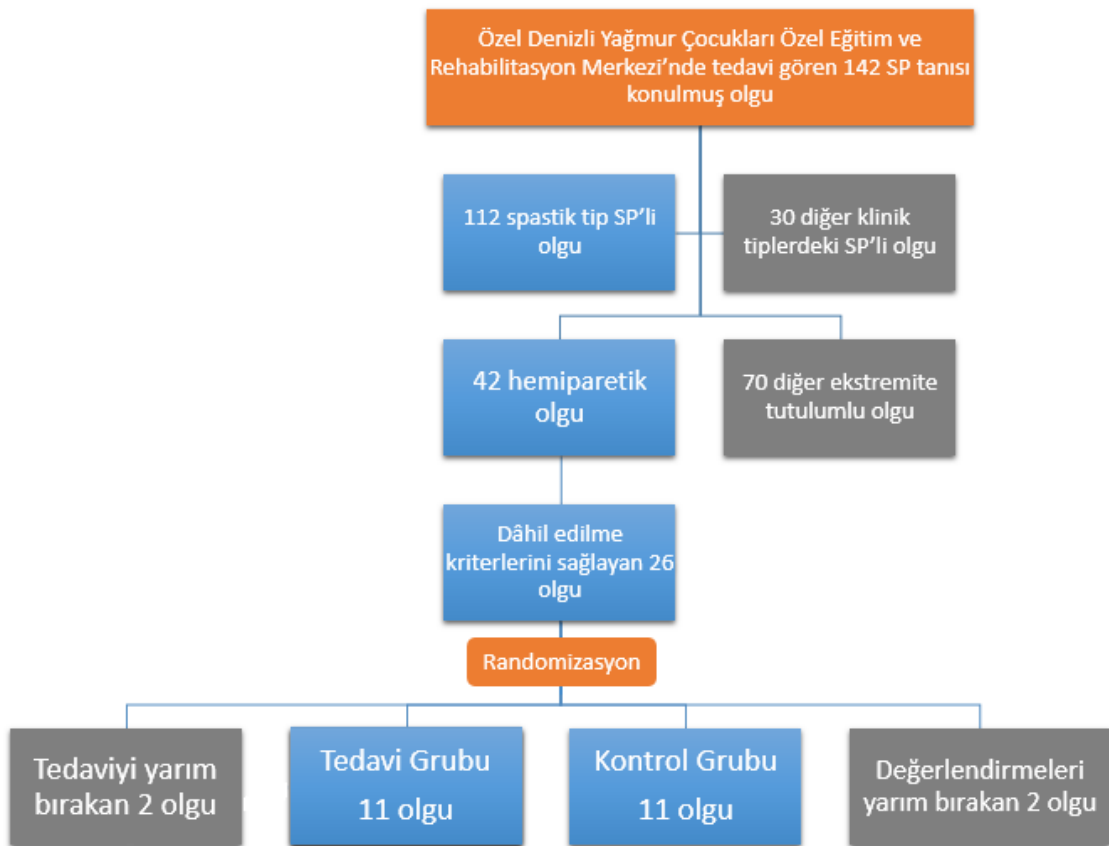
Özel Denizli Yağmur Çocukları Özel Eğitim ve Rehabilitasyon Merkezi'nde tedavi gören 142 SP tanısı konulmuş olgu

112 spastik tip SP'li olgu

30 diğer klinik tiplerdeki SP'li olgu

42 hemiparetik olgu

70 diğer ekstremite tutulumlu olgu

Dâhil edilme kriterlerini sağlayan 26 olgu

Randomizasyon

Tedaviyi yarım bırakan 2 olgu

Tedavi Grubu
11 olgu

Kontrol Grubu
11 olgu

Değerlendirmeleri yarım bırakan 2 olgu